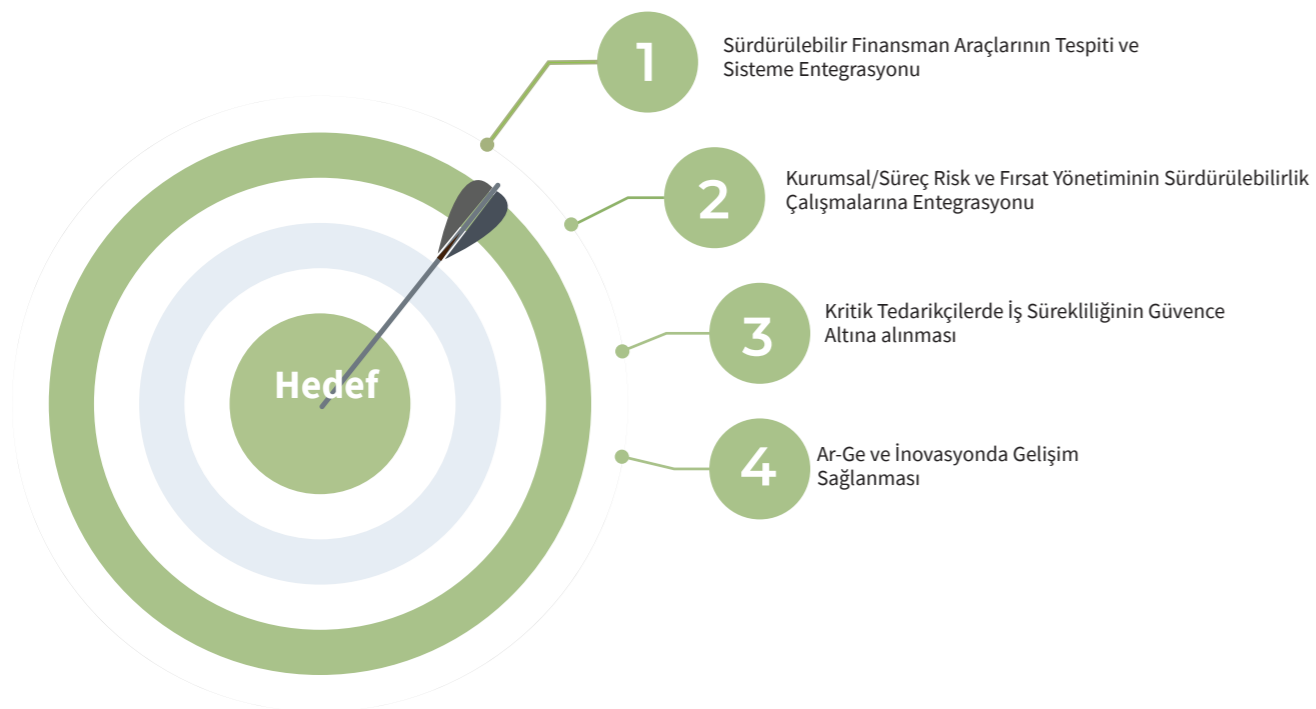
Hedef

1
Sürdürülebilir Finansman Araçlarının Tespiti ve Sisteme Entegrasyonu

2
Kurumsal/Süreç Risk ve Fırsat Yönetiminin Sürdürülebilirlik Çalışmalarına Entegrasyonu

3
Kritik Tedarikçilerde İş Sürekliliğinin Güvence Altına alınması

4
Ar-Ge ve İnovasyonda Gelişim Sağlanması